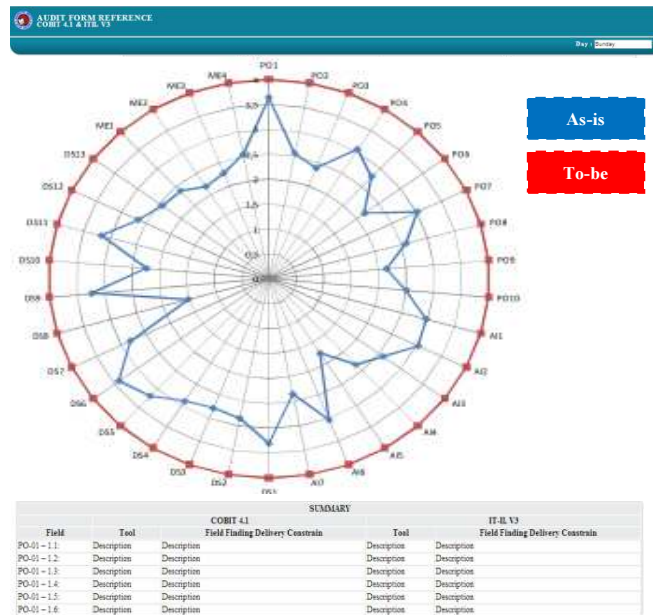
AUDIT FORM REFERENCE
COBIT 4.1 & ITIL V3

Day: Sunday

PO1
PO2
PO3
PO4
PO5
PO6
PO7
PO8
PO9
PO10
AI1
AI2
AI3
AI4
AI5
AI6
AI7
DS1
DS2
DS3
DS4
DS5
DS6
DS7
DS8
DS9
DS10
DS11
DS12
DS13
ME1
ME2
ME3
ME4

3.5
3
2.5
2
1.5
1
0.5
0

As-is

To-be

SUMMARY

| Field | COBIT 4.1 Tool | COBIT 4.1 Field Finding Delivery Constrain | IT-IL V3 Tool | IT-IL V3 Field Finding Delivery Constrain |
|---|---|---|---|---|
| PO-01 – 1.1: | Description | Description | Description | Description |
| PO-01 – 1.2: | Description | Description | Description | Description |
| PO-01 – 1.3: | Description | Description | Description | Description |
| PO-01 – 1.4: | Description | Description | Description | Description |
| PO-01 – 1.5: | Description | Description | Description | Description |
| PO-01 – 1.6: | Description | Description | Description | Description |